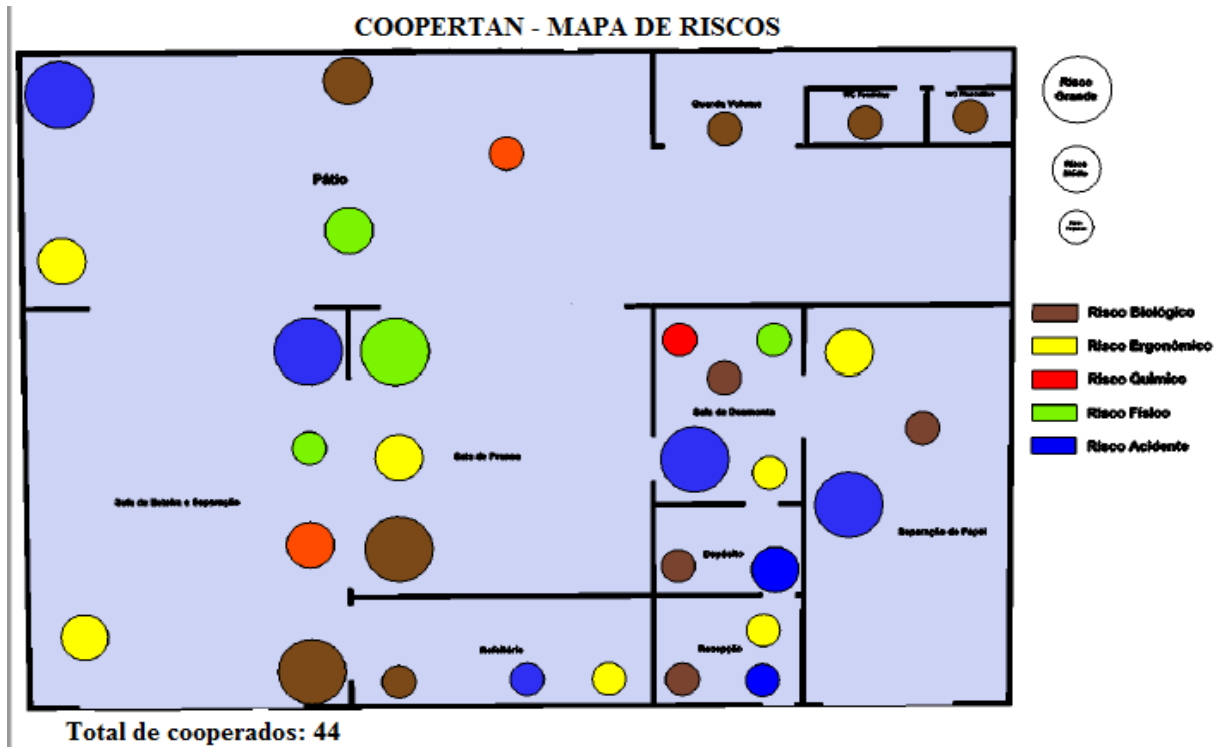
COOPERTAN - MAPA DE RISCOS

Pátio

Guarda Volume

WC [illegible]

WC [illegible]

Risco Grande

Risco Médio

Risco Pequeno

Sala de Documento

Sala de Prensa

Sala de Bataia e Separação

Separação de Papel

Depósito

Refeitório

Recepção

Risco Biológico

Risco Ergonômico

Risco Químico

Risco Físico

Risco Acidente

Total de cooperados: 44